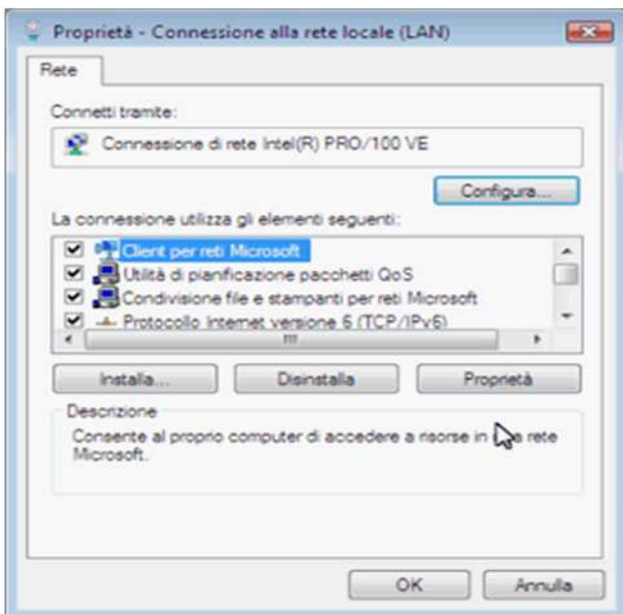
Proprietà - Connessione alla rete locale (LAN)

Rete

Connetti tramite:

Connessione di rete Intel(R) PRO/100 VE

Configura...

La connessione utilizza gli elementi seguenti:

Client per reti Microsoft
Utilità di pianificazione pacchetti QoS
Condivisione file e stampanti per reti Microsoft
Protocollo Internet versione 6 (TCP/IPv6)

Installa...
Disinstalla
Proprietà

Descrizione

Consente al proprio computer di accedere a risorse in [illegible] rete Microsoft.

OK
Annulla